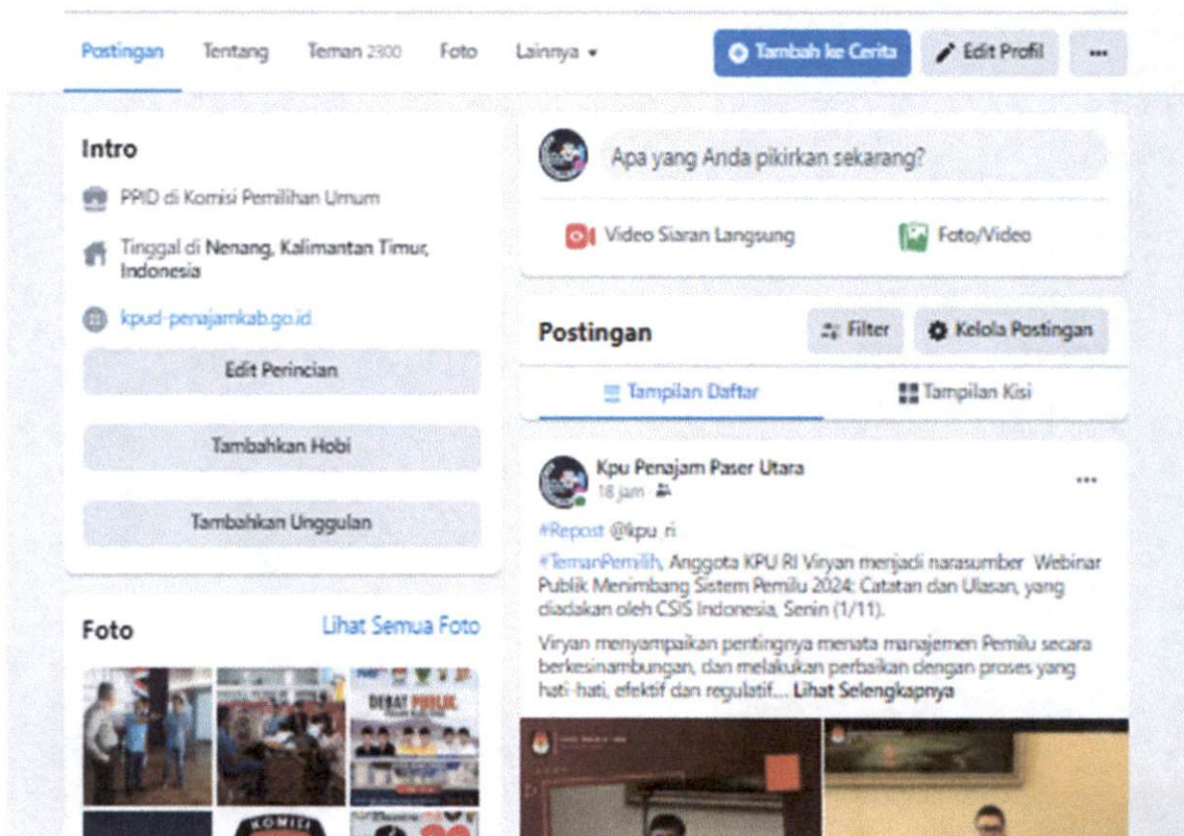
Postingan Tentang Teman 2300 Foto Lainnya ▾

Tambah ke Cerita

Edit Profil

...

Intro

PPID di Komisi Pemilihan Umum

Tinggal di Nenang, Kalimantan Timur, Indonesia

kpud-penajamkab.go.id

Edit Perincian

Tambahkan Hobi

Tambahkan Unggulan

Foto

Lihat Semua Foto

DEBAT PUBLIK

KOMISI

Apa yang Anda pikirkan sekarang?

Video Siaran Langsung

Foto/Video

Postingan

Filter

Kelola Postingan

Tampilan Daftar

Tampilan Kisi

Kpu Penajam Paser Utara
18 jam ·

...

#Repost @kpu_ri

#TemanPemilih, Anggota KPU RI Viryan menjadi narasumber Webinar Publik Menimbang Sistem Pemilu 2024: Catatan dan Ulasan, yang diadakan oleh CSIS Indonesia, Senin (1/11).

Viryan menyampaikan pentingnya menata manajemen Pemilu secara berkesinambungan, dan melakukan perbaikan dengan proses yang hati-hati, efektif dan regulatif... Lihat Selengkapnya